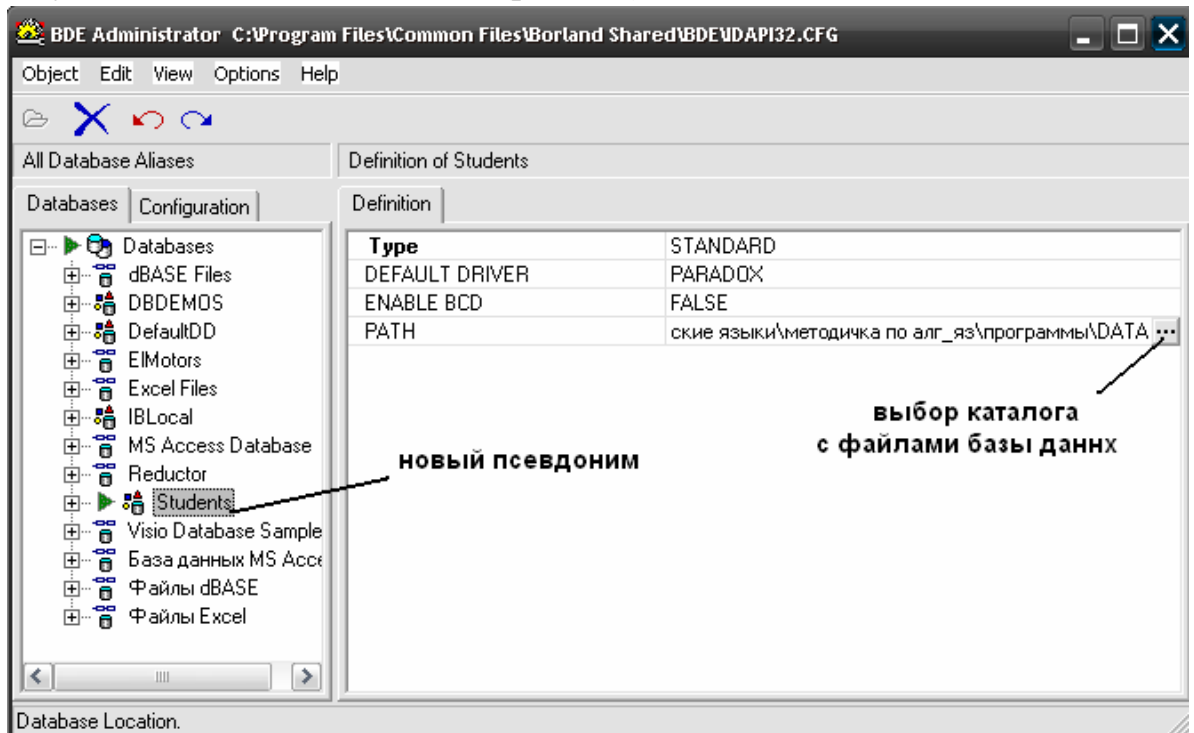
BDE Administrator C:\Program Files\Common Files\Borland Shared\BDE\IDAPI32.CFG

Object Edit View Options Help

All Database Aliases

Definition of Students

Databases Configuration

Definition

Databases
dBASE Files
DBDEMOS
DefaultDD
ElMotors
Excel Files
IBLocal
MS Access Database
Reductor
Students
Visio Database Sample
База данных MS Acce
Файлы dBASE
Файлы Excel

| Type | STANDARD |
|---|---|
| DEFAULT DRIVER | PARADOX |
| ENABLE BCD | FALSE |
| PATH | ские языки\методичка по алг_яз\программы\DATA ... |

новый псевдоним

выбор каталога с файлами базы даннх

Database Location.